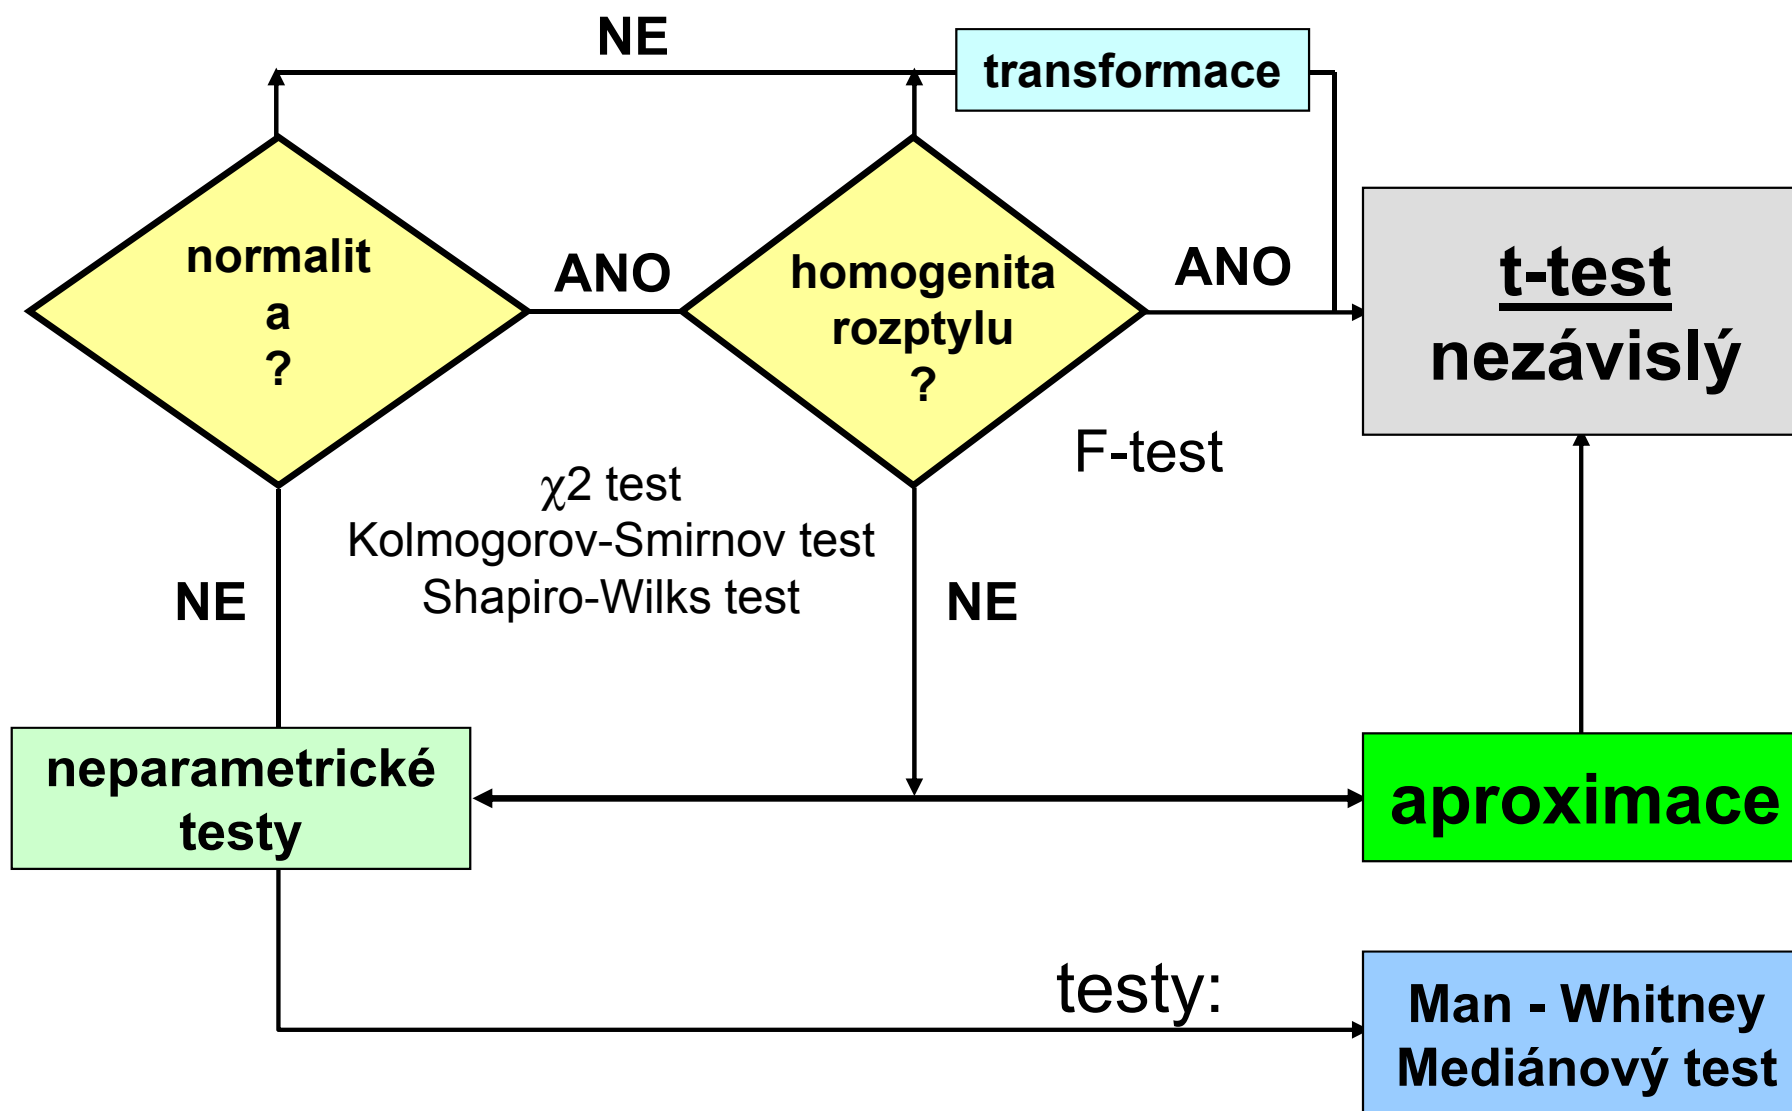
NE

transformace

normalit
a
?

ANO

homogenita
rozptylu
?

ANO

t-test
nezávislý

F-test

$\chi$2 test
Kolmogorov-Smirnov test
Shapiro-Wilks test

NE

NE

neparametrické
testy

aproximace

testy:

Man - Whitney
Mediánový test